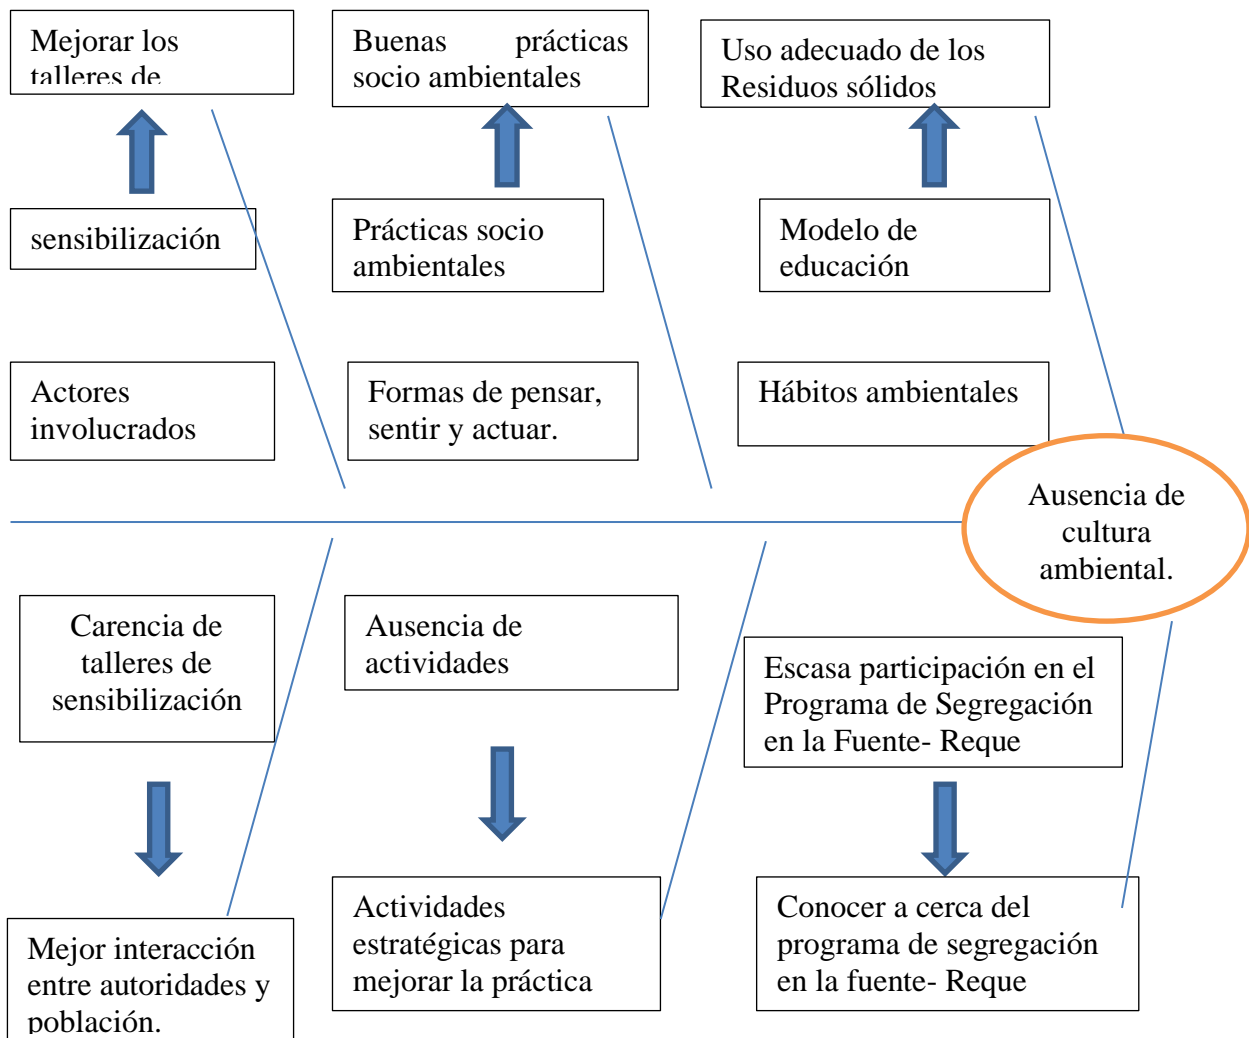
Mejorar los talleres de

Buenas prácticas socio ambientales

Uso adecuado de los Residuos sólidos

sensibilización

Prácticas socio ambientales

Modelo de educación

Actores involucrados

Formas de pensar, sentir y actuar.

Hábitos ambientales

Ausencia de cultura ambiental.

Carencia de talleres de sensibilización

Ausencia de actividades

Escasa participación en el Programa de Segregación en la Fuente- Reque

Mejor interacción entre autoridades y población.

Actividades estratégicas para mejorar la práctica

Conocer a cerca del programa de segregación en la fuente- Reque